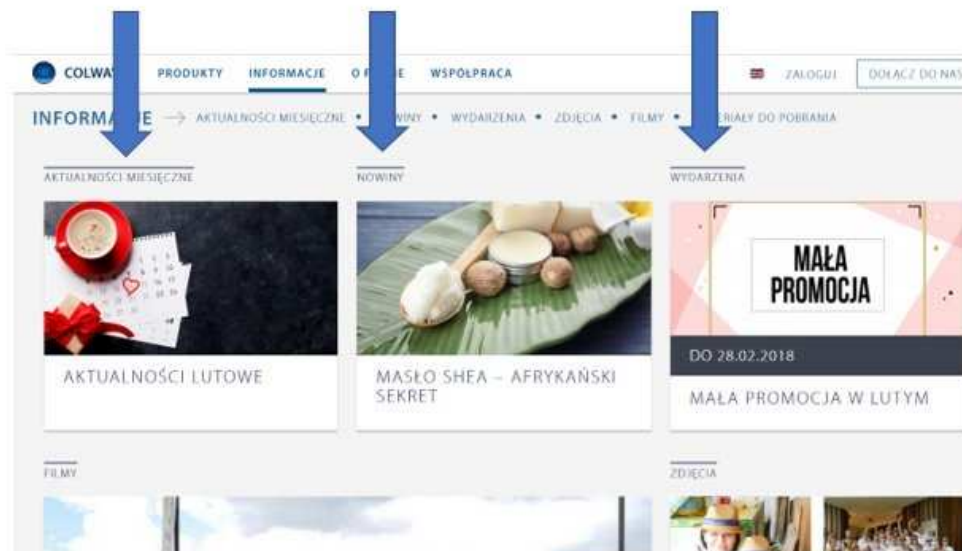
COLWA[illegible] PRODUKTY INFORMACJE O F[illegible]E WSPÓŁPRACA ZALOGUJ DOŁĄCZ DO NAS

INFORMA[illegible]E → AKTUALNOŚCI MIESIĘCZNE • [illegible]WINY • WYDARZENIA • ZDJĘCIA • FILMY • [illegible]ERIAŁY DO POBRANIA

AKTUALNOŚCI MIESIĘCZNE

AKTUALNOŚCI LUTOWE

NOWINY

MASŁO SHEA – AFRYKAŃSKI SEKRET

WYDARZENIA

MAŁA PROMOCJA

DO 28.02.2018

MAŁA PROMOCJA W LUTYM

FILMY

ZDJĘCIA